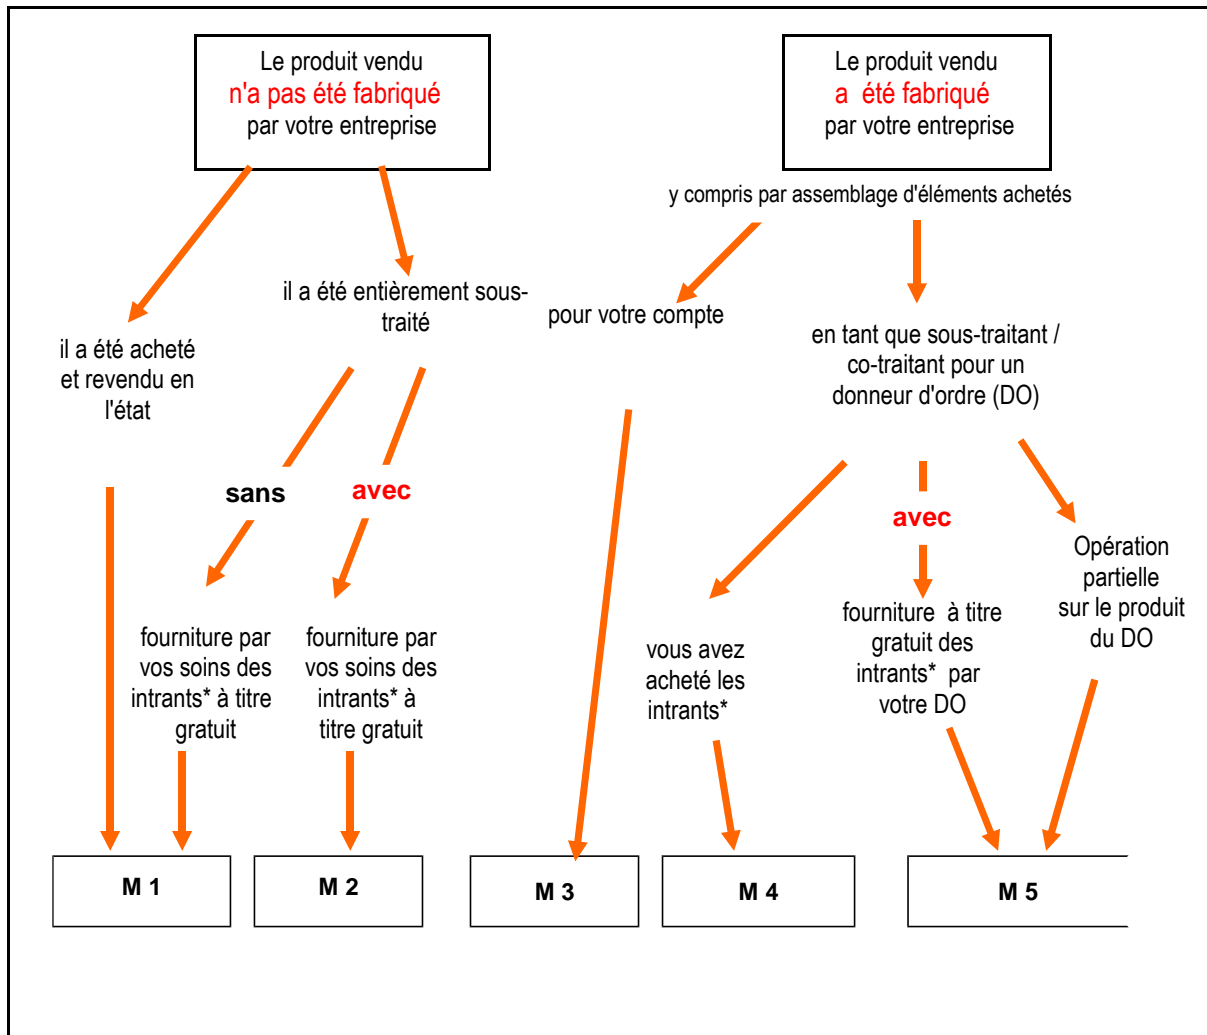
Le produit vendu
n'a pas été fabriqué
par votre entreprise

Le produit vendu
a été fabriqué
par votre entreprise

y compris par assemblage d'éléments achetés

il a été acheté et revendu en l'état

il a été entièrement sous-traité

sans

avec

fourniture par vos soins des intrants* à titre gratuit

fourniture par vos soins des intrants* à titre gratuit

pour votre compte

en tant que sous-traitant / co-traitant pour un donneur d'ordre (DO)

vous avez acheté les intrants*

avec

fourniture à titre gratuit des intrants* par votre DO

Opération partielle sur le produit du DO

M 1

M 2

M 3

M 4

M 5